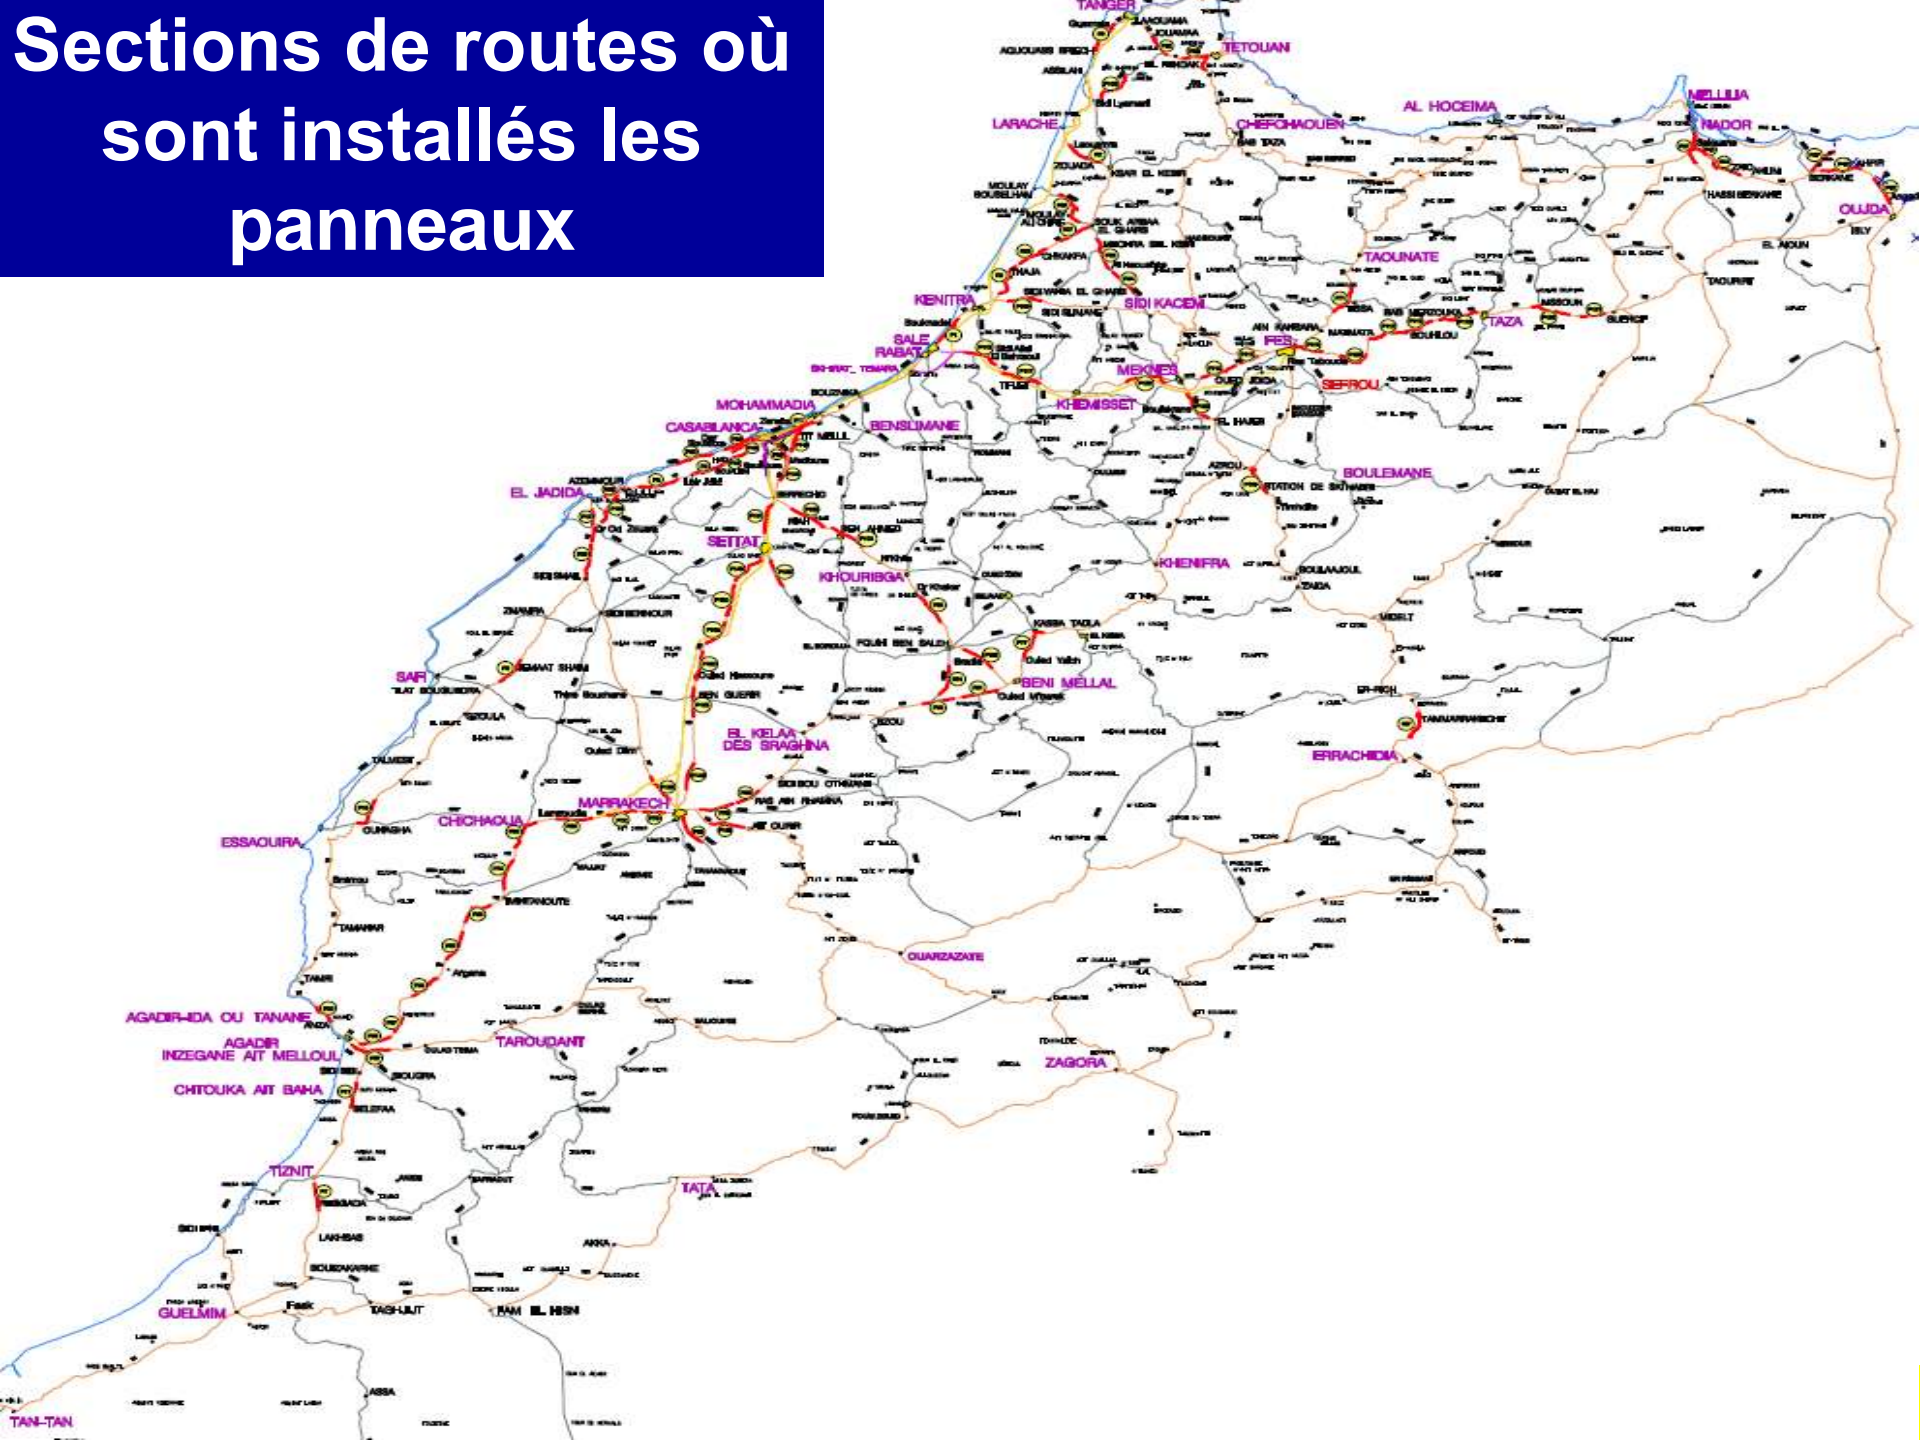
Sections de routes où sont installés les panneaux

TANGER
TETOUAN
LARACHE
CHEFCHAOUEN
AL HOCEIMA
MELLILIA
NADOR
OUJDA
TAOUNATE
TAZA
KENITRA
SIDI KACEM
SALE
RABAT
FES
MEKNES
SEFROU
KHEMISSET
MOHAMMADIA
CASABLANCA
BENSLIMANE
BOULEMANE
EL JADIDA
SETTAT
KHOURIBGA
KHENIFRA
BENI MELLAL
SAFI
EL KELAA DES SRAGHNA
ERRACHIDIA
MARRAKECH
CHICHAOUA
ESSAOUIRA
OUARZAZATE
AGADIR-IDA OU TANANE
AGADIR INZEGANE AIT MELLOUL
TAROUDANT
ZAGORA
CHTOUKA AIT BAHA
TIZNIT
TATA
GUELMIM
TAN-TAN